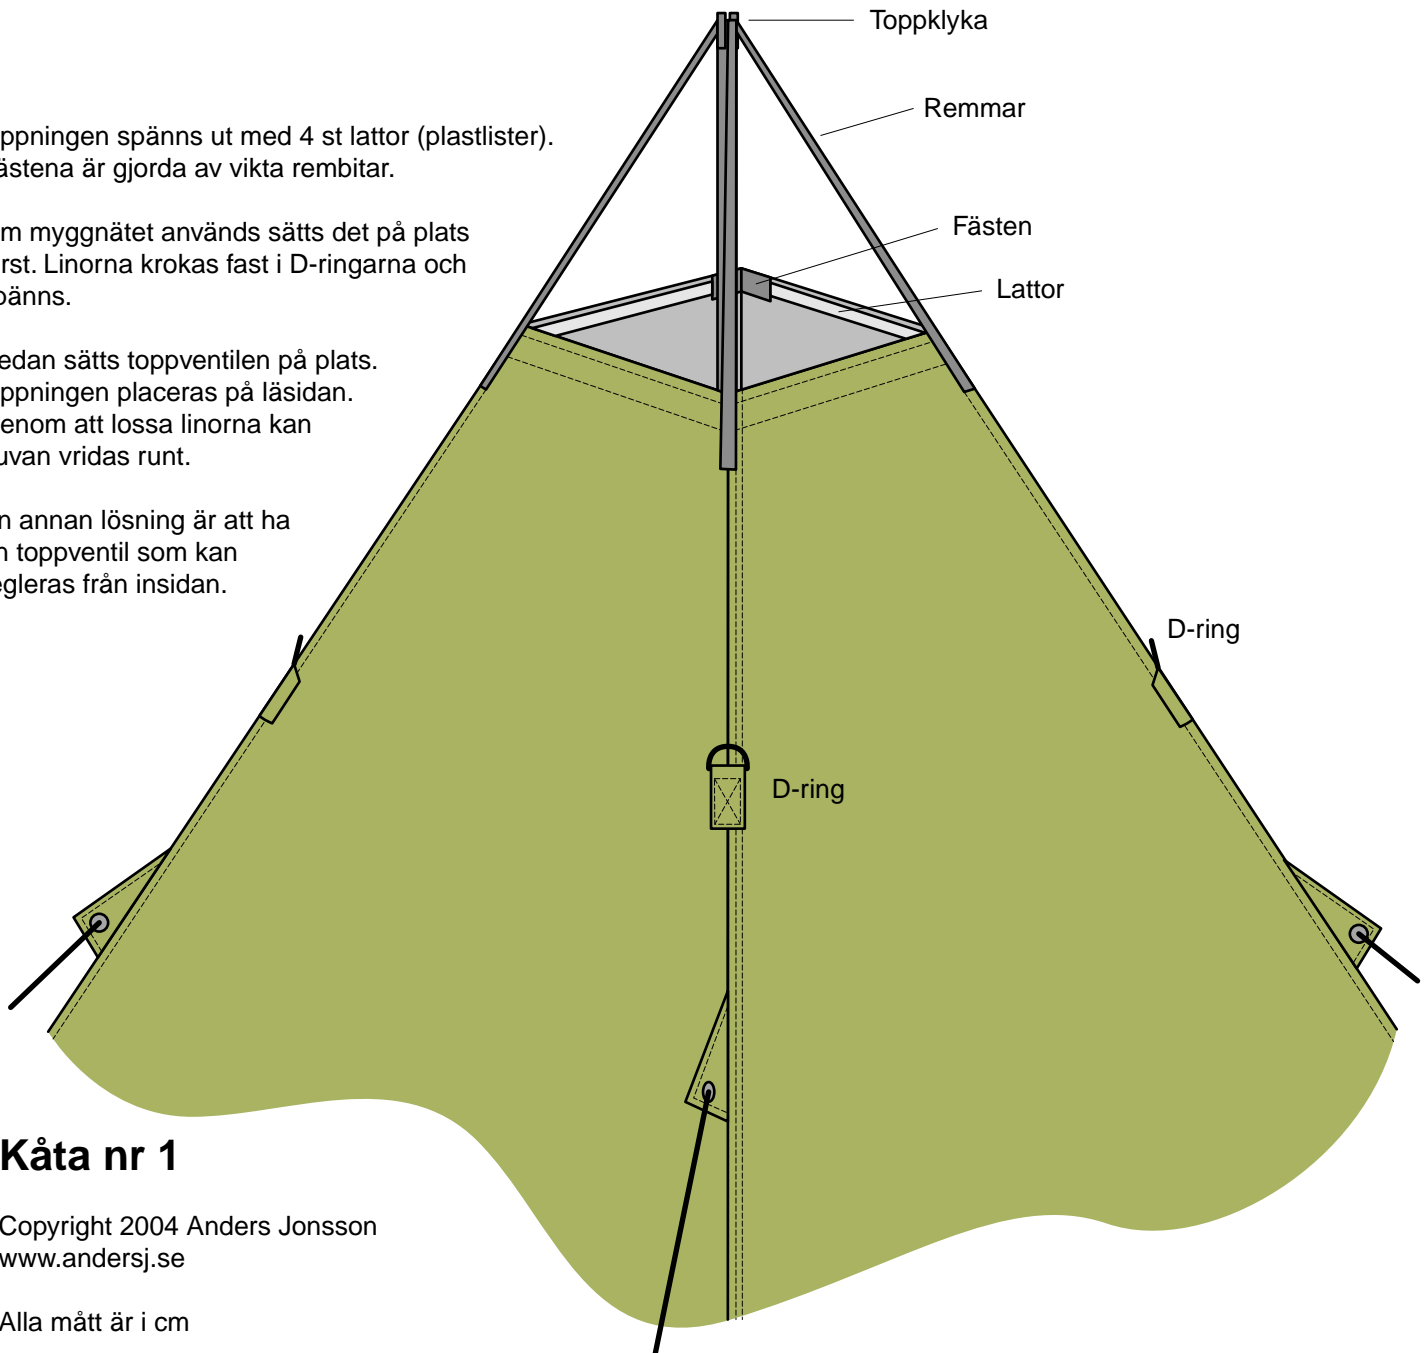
ppningen spänns ut med 4 st lattor (plastlister). ästena är gjorda av vikta rembitar.

m myggnätet används sätts det på plats rst. Linorna krokas fast i D-ringarna och pänns.

edan sätts toppventilen på plats. ppningen placeras på läsidan. enom att lossa linorna kan uvan vridas runt.

n annan lösning är att ha n toppventil som kan egleras från insidan.

Toppklyka

Remmar

Fästen

Lattor

D-ring

D-ring

Kåta nr 1

Copyright 2004 Anders Jonsson www.andersj.se

Alla mått är i cm